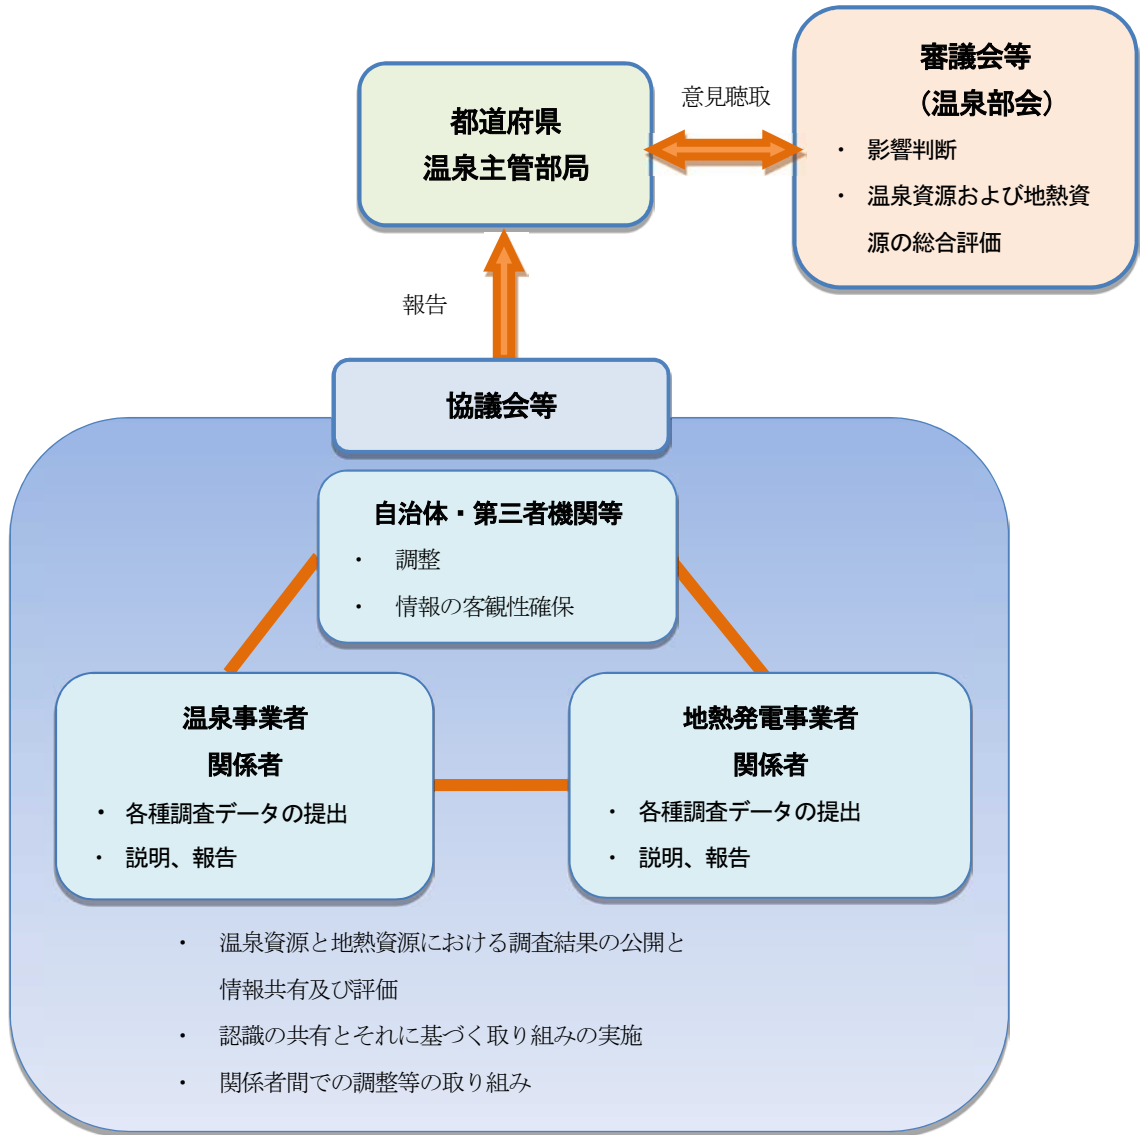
都道府県
温泉主管部局

意見聴取

審議会等
（温泉部会）

・ 影響判断
・ 温泉資源および地熱資源の総合評価

報告

協議会等

自治体・第三者機関等

・ 調整
・ 情報の客観性確保

温泉事業者
関係者

・ 各種調査データの提出
・ 説明、報告

地熱発電事業者
関係者

・ 各種調査データの提出
・ 説明、報告

・ 温泉資源と地熱資源における調査結果の公開と情報共有及び評価
・ 認識の共有とそれに基づく取り組みの実施
・ 関係者間での調整等の取り組み